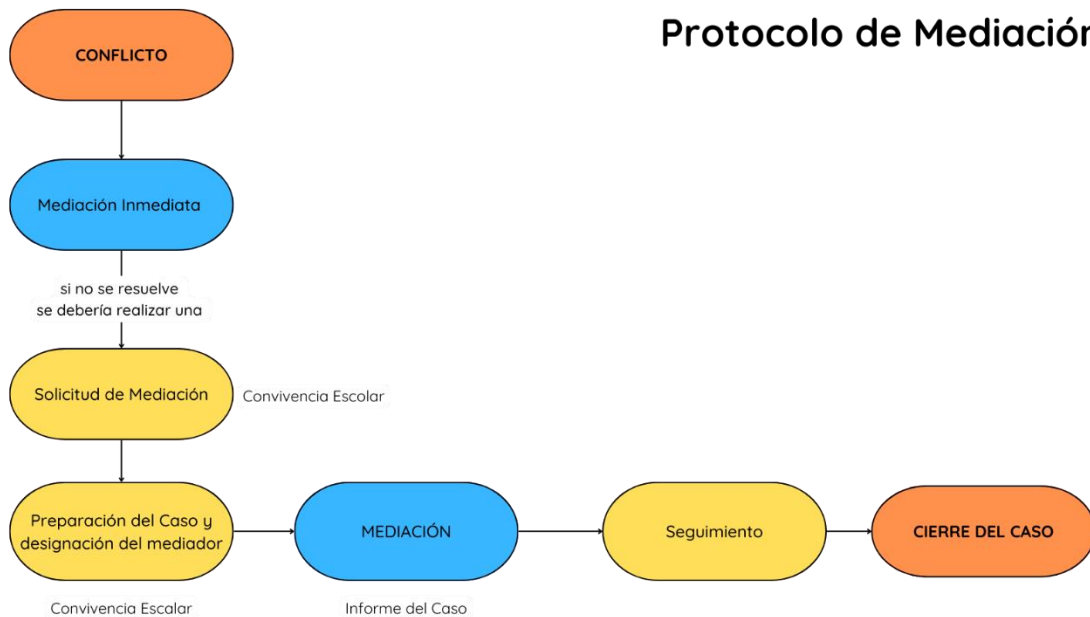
Protocolo de Mediación

CONFLICTO

Mediación Inmediata

si no se resuelve
se debería realizar una

Solicitud de Mediación

Convivencia Escolar

Preparación del Caso y designación del mediador

MEDIACIÓN

Seguimiento

CIERRE DEL CASO

Convivencia Escalar

Informe del Caso